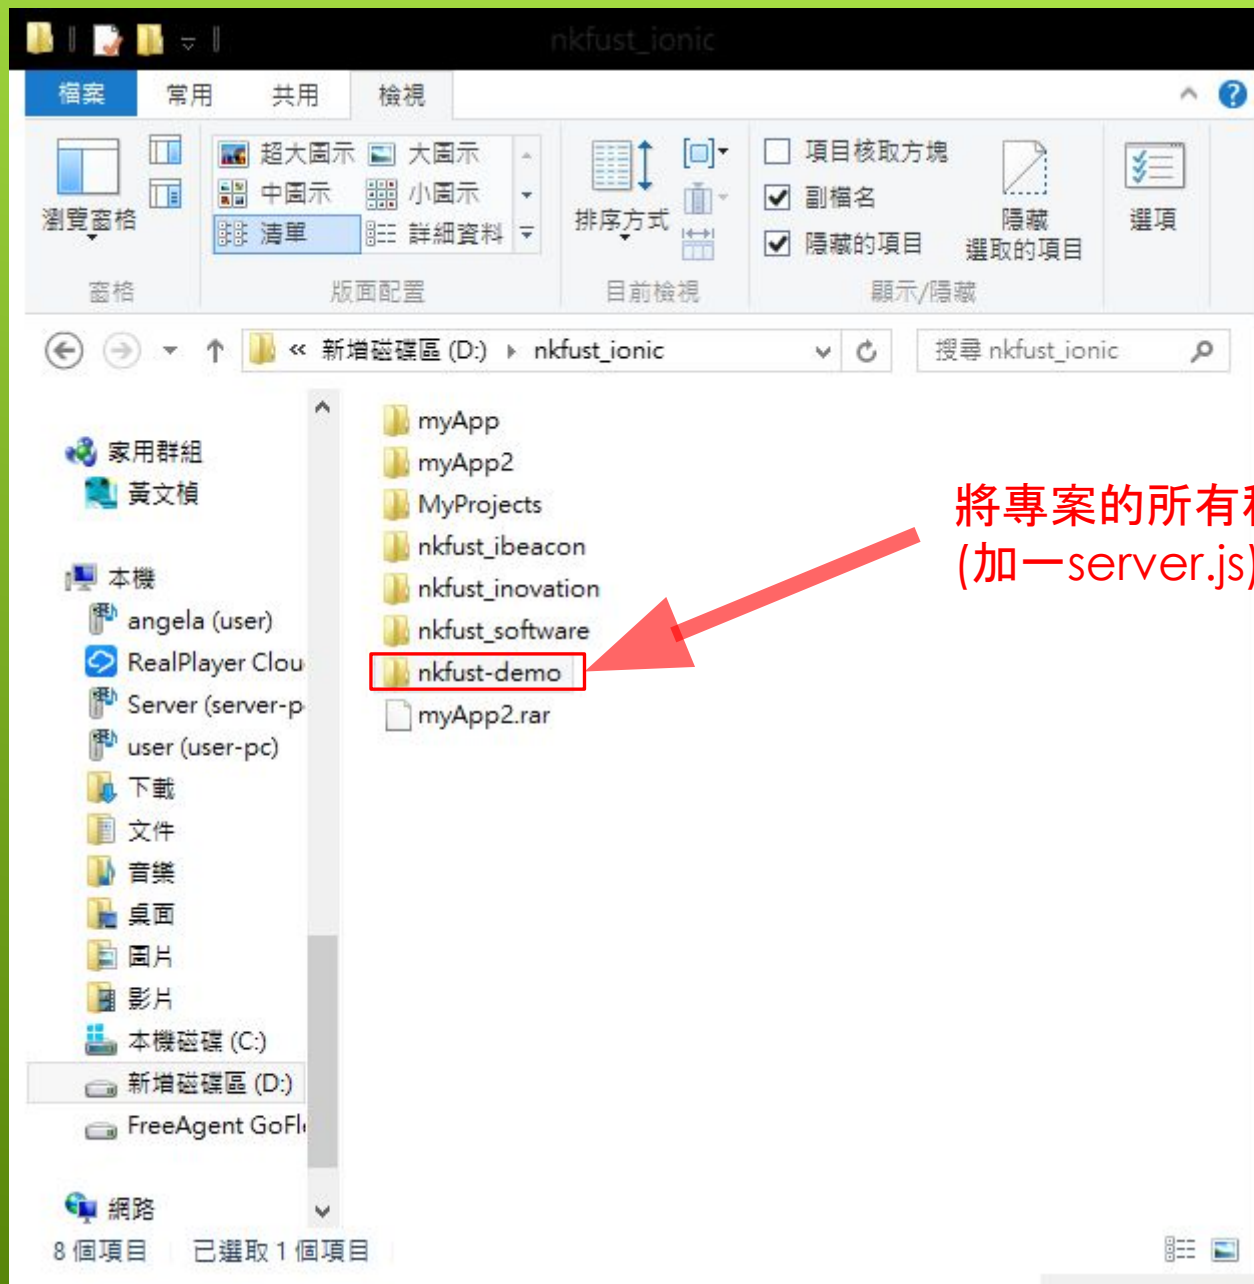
nkfust_ionic

檔案 常用 共用 檢視

瀏覽窗格
窗格

超大圖示 大圖示
中圖示 小圖示
清單 詳細資料
版面配置

排序方式
目前檢視

項目核取方塊
副檔名
隱藏的項目
隱藏 選取的項目
顯示/隱藏

選項

« 新增磁碟區 (D:) › nkfust_ionic
搜尋 nkfust_ionic

家用群組
黃文楨
本機
angela (user)
RealPlayer Clou
Server (server-p
user (user-pc)
下載
文件
音樂
桌面
圖片
影片
本機磁碟 (C:)
新增磁碟區 (D:)
FreeAgent GoFl
網路

myApp
myApp2
MyProjects
nkfust_ibeacon
nkfust_inovation
nkfust_software
nkfust-demo
myApp2.rar

將專案的所有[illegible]
(加一server.js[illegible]

8 個項目 已選取 1 個項目